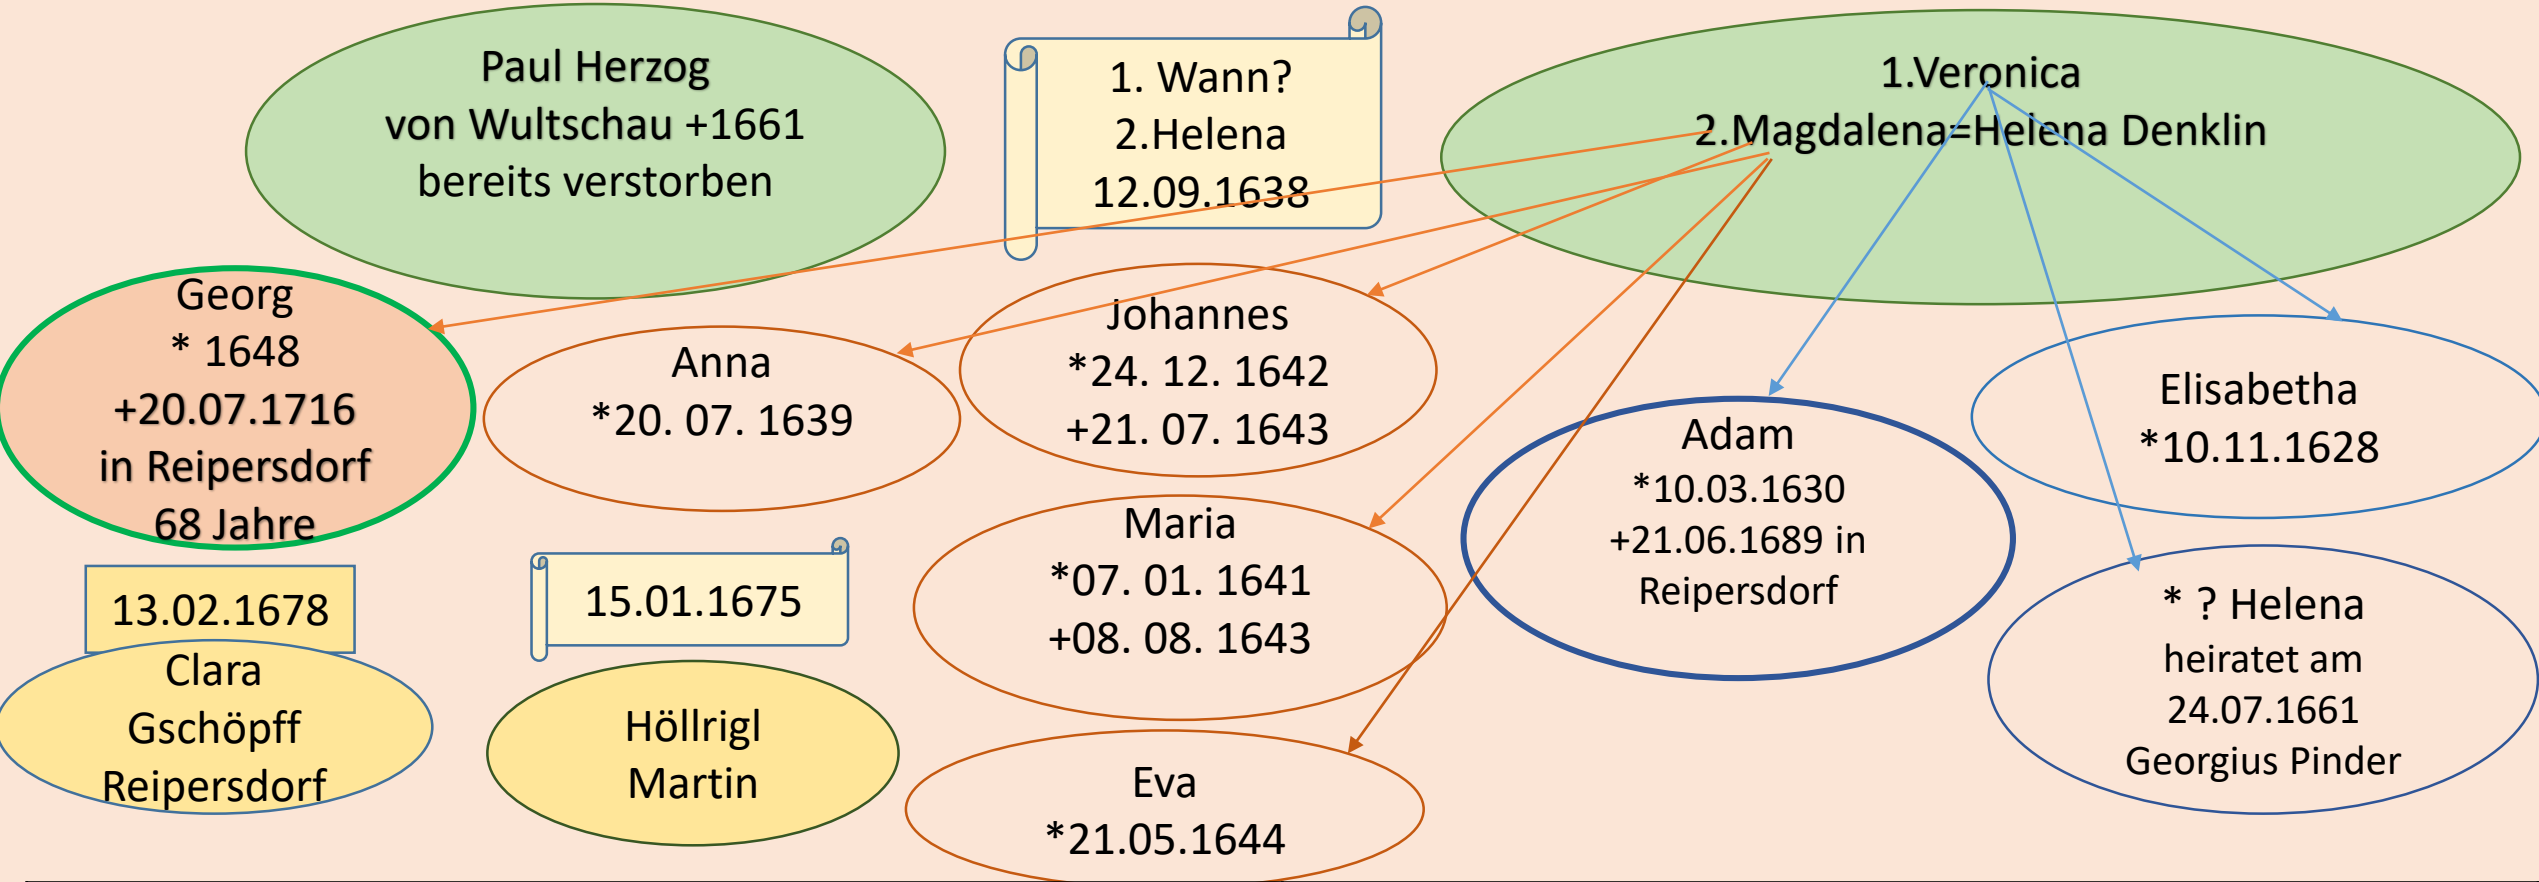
Paul Herzog
von Wultschau +1661
bereits verstorben

1. Wann?
2.Helena
12.09.1638

1.Veronica
2.Magdalena=Helena Denklin

Georg
* 1648
+20.07.1716
in Reipersdorf
68 Jahre

Anna
*20. 07. 1639

Johannes
*24. 12. 1642
+21. 07. 1643

Elisabetha
*10.11.1628

Adam
*10.03.1630
+21.06.1689 in
Reipersdorf

13.02.1678

15.01.1675

Maria
*07. 01. 1641
+08. 08. 1643

* ? Helena
heiratet am
24.07.1661
Georgius Pinder

Clara
Gschöpff
Reipersdorf

Höllrigl
Martin

Eva
*21.05.1644